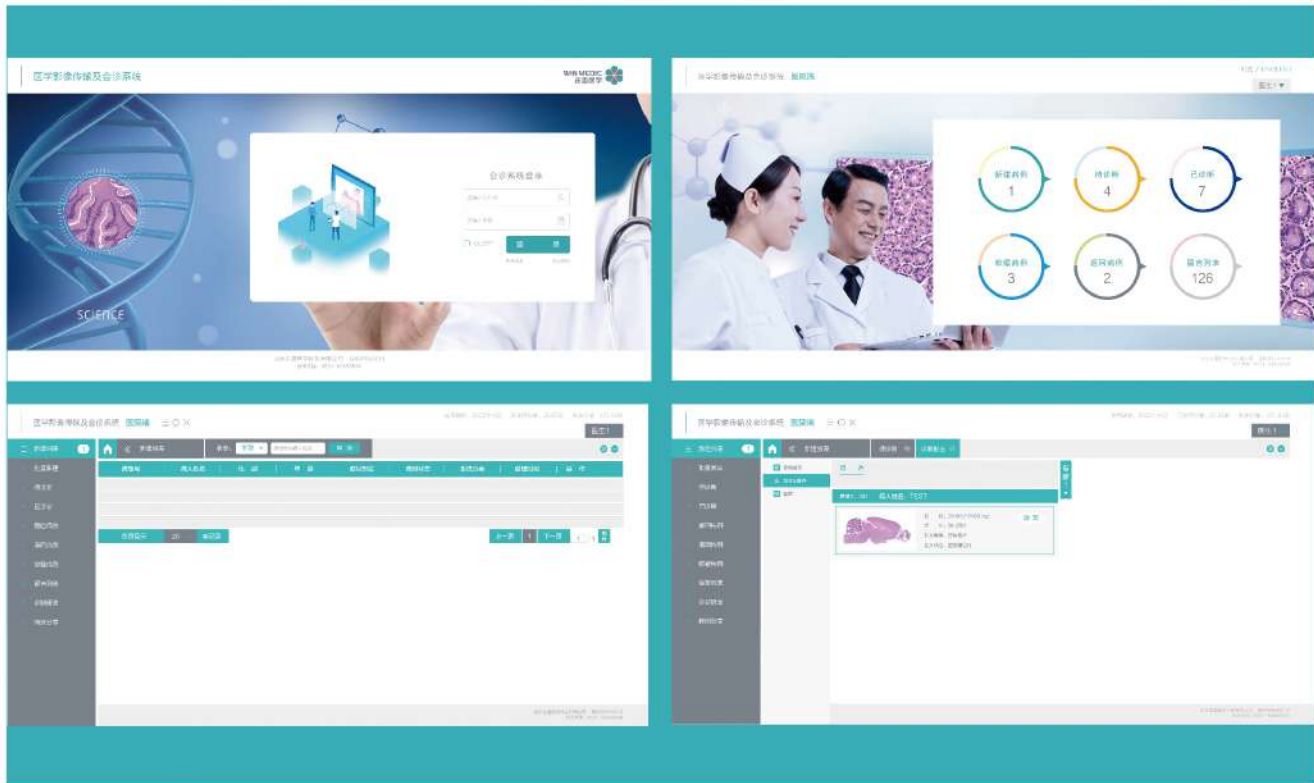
医学影像传输及会诊系统

WIN MEDIC
赢医医学

会诊系统登录

登

录

SCIENCE

医学影像传输及会诊系统 医院端

医生1 ▼

新建病例
1

待诊断
4

已诊断
7

退回病例
3

返回病例
2

留言列表
126

医学影像传输及会诊系统 医院端

医生1

医学影像传输及会诊系统 医院端

医生1

病人姓名：TEST

上一页

下一页